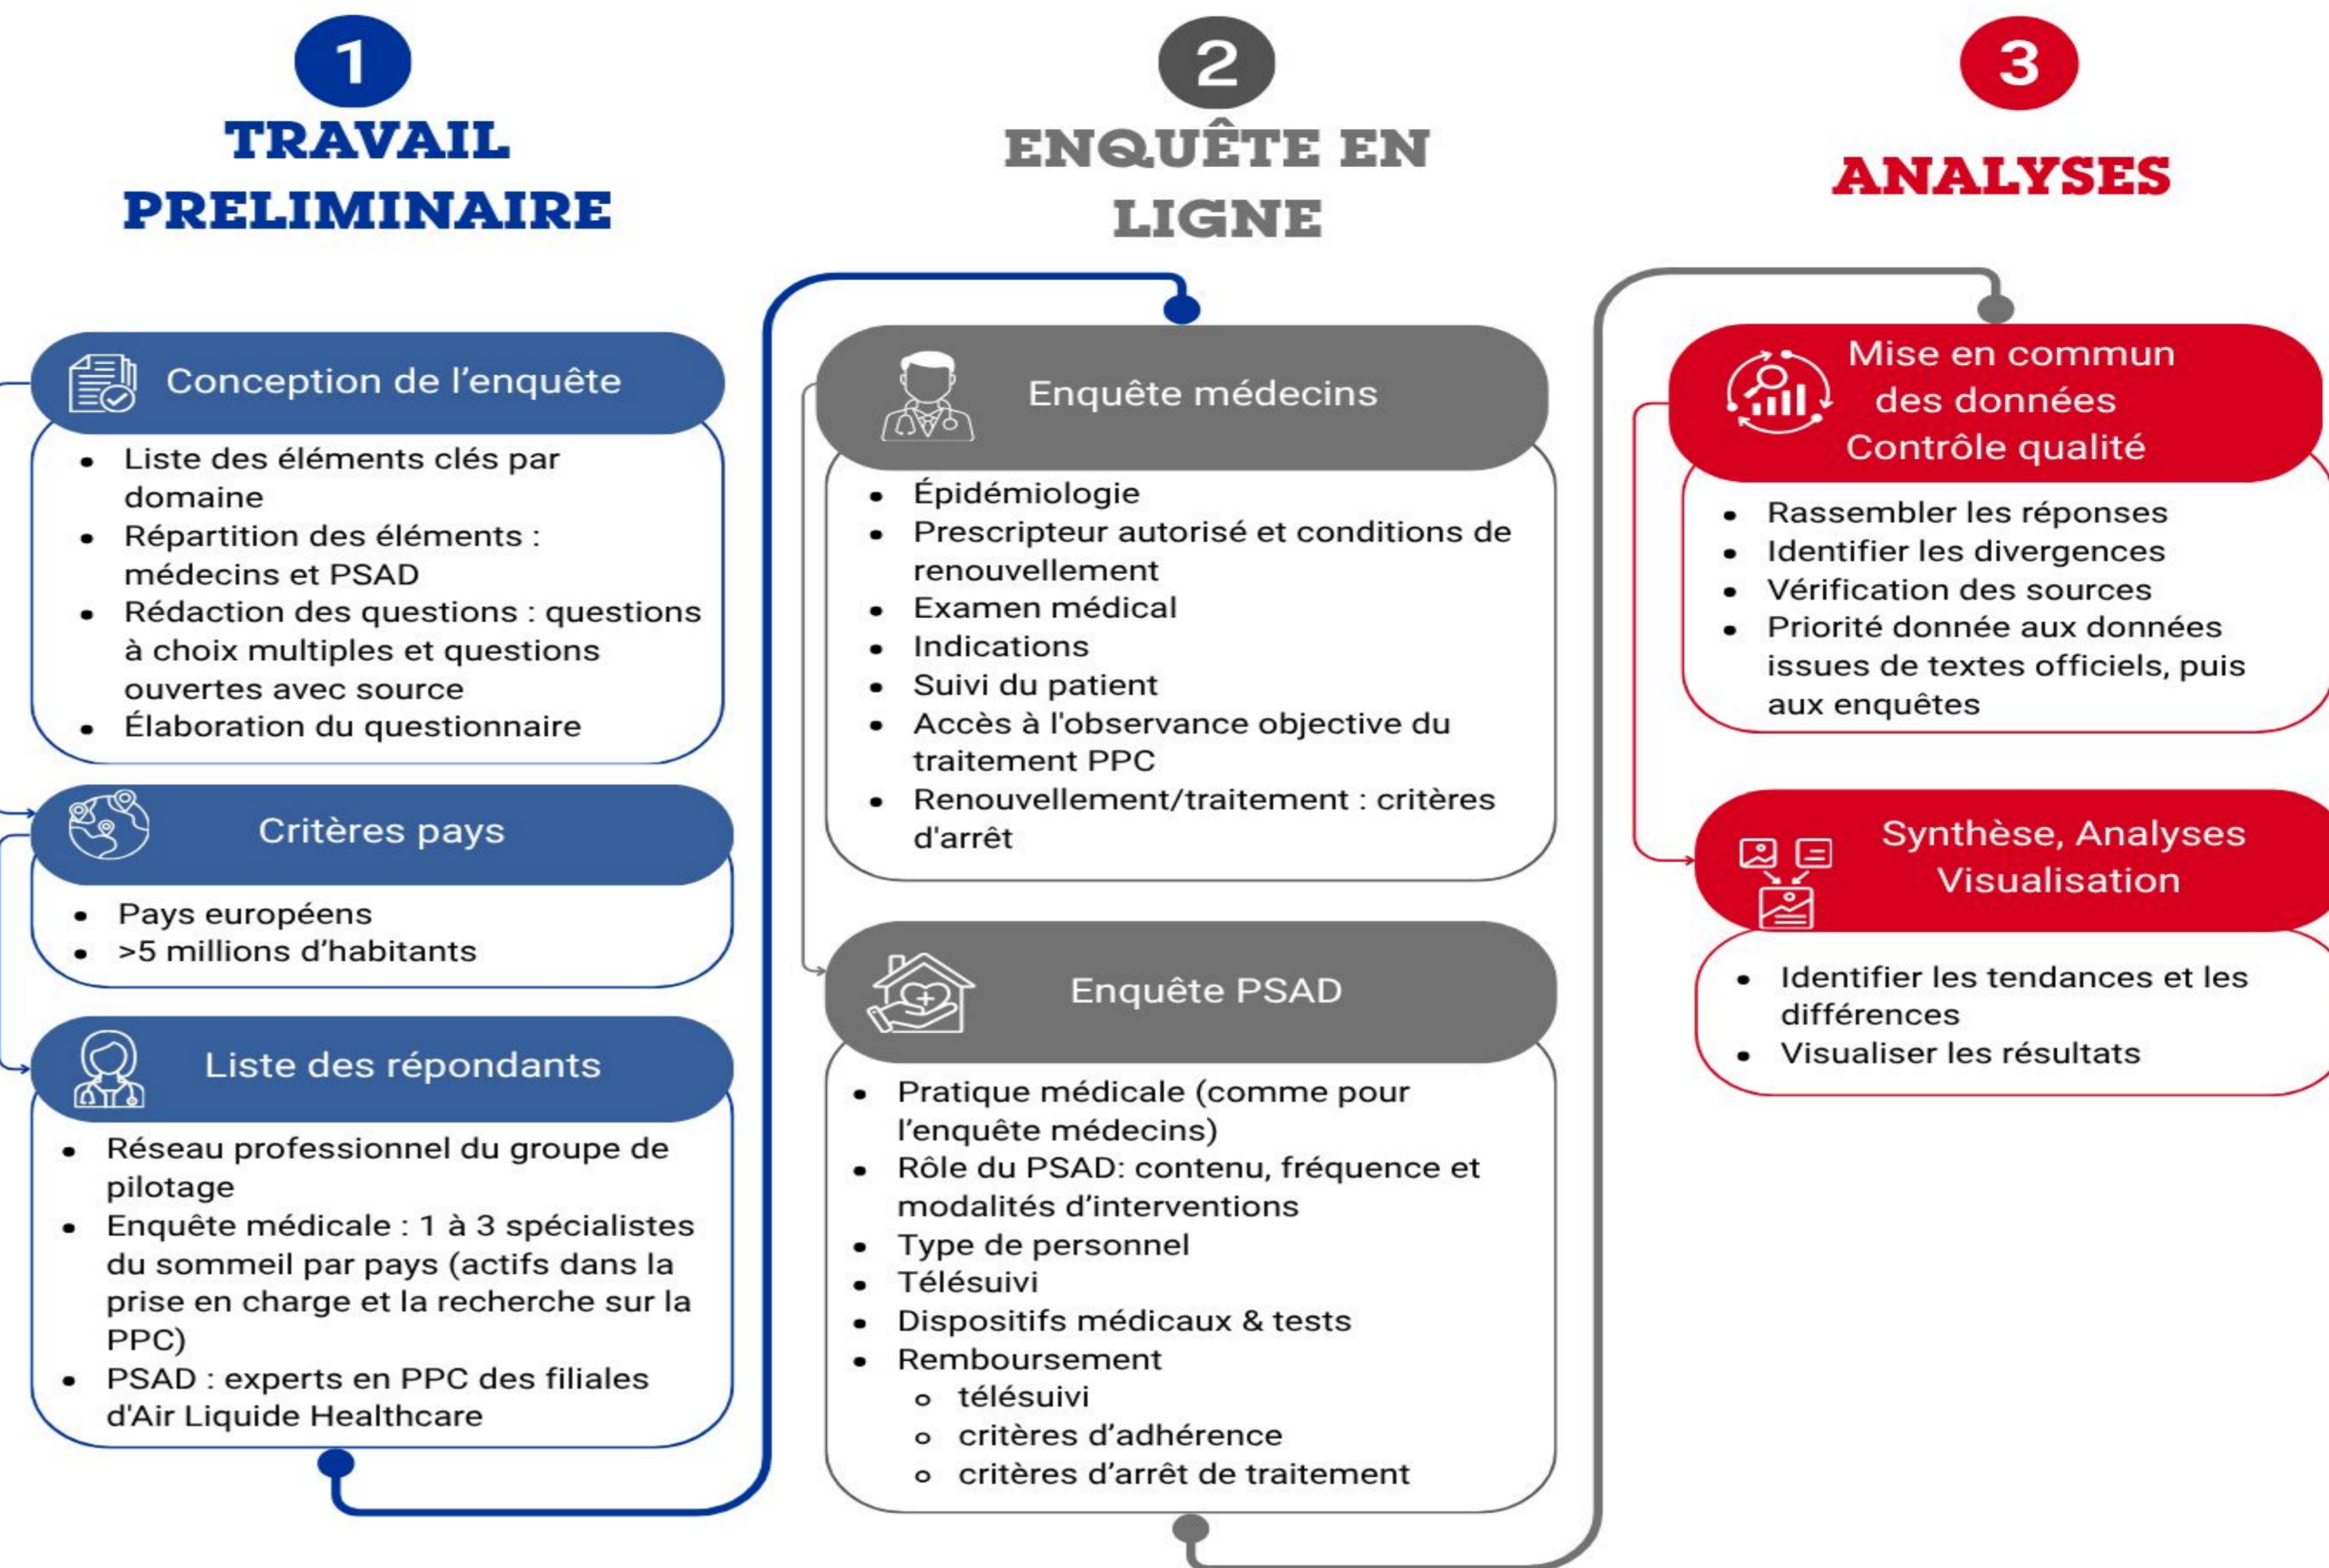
1
TRAVAIL PRELIMINAIRE

2
ENQUÊTE EN LIGNE

3
ANALYSES

Conception de l'enquête
- Liste des éléments clés par domaine
- Répartition des éléments : médecins et PSAD
- Rédaction des questions : questions à choix multiples et questions ouvertes avec source
- Élaboration du questionnaire

Critères pays
- Pays européens
- >5 millions d'habitants

Liste des répondants
- Réseau professionnel du groupe de pilotage
- Enquête médicale : 1 à 3 spécialistes du sommeil par pays (actifs dans la prise en charge et la recherche sur la PPC)
- PSAD : experts en PPC des filiales d'Air Liquide Healthcare

Enquête médecins
- Épidémiologie
- Prescripteur autorisé et conditions de renouvellement
- Examen médical
- Indications
- Suivi du patient
- Accès à l'observance objective du traitement PPC
- Renouvellement/traitement : critères d'arrêt

Enquête PSAD
- Pratique médicale (comme pour l'enquête médecins)
- Rôle du PSAD: contenu, fréquence et modalités d'interventions
- Type de personnel
- Télésuivi
- Dispositifs médicaux & tests
- Remboursement
  - télésuivi
  - critères d'adhérence
  - critères d'arrêt de traitement

Mise en commun des données Contrôle qualité
- Rassembler les réponses
- Identifier les divergences
- Vérification des sources
- Priorité donnée aux données issues de textes officiels, puis aux enquêtes

Synthèse, Analyses Visualisation
- Identifier les tendances et les différences
- Visualiser les résultats